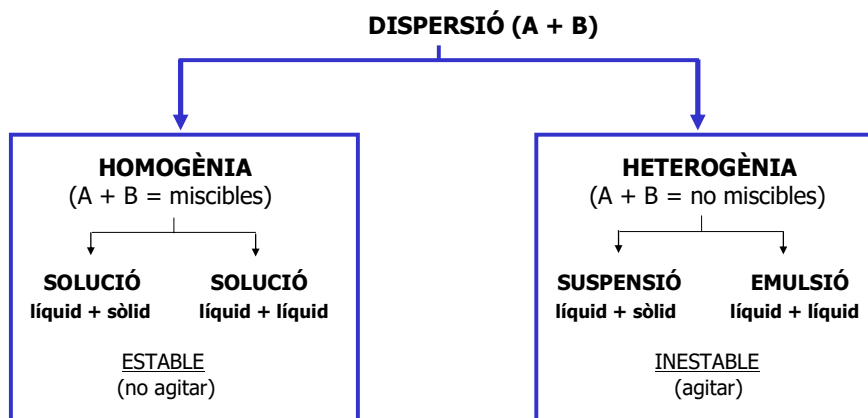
DISPERSIÓ (A + B)

HOMOGÈNIA
(A + B = miscibles)

SOLUCIÓ
líquid + sòlid

SOLUCIÓ
líquid + líquid

ESTABLE
(no agitar)

HETEROGÈNIA
(A + B = no miscibles)

SUSPENSIÓ
líquid + sòlid

EMULSIÓ
líquid + líquid

INESTABLE
(agitar)